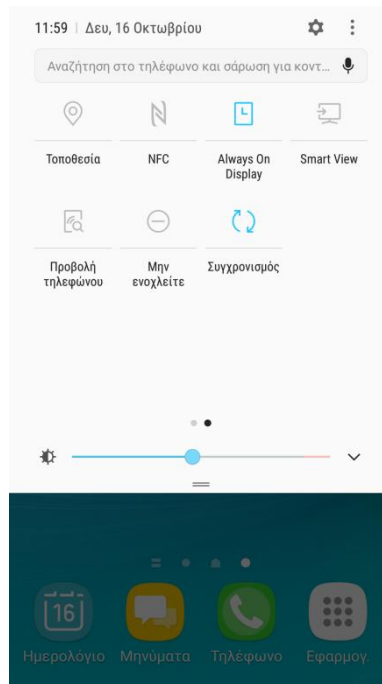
11:59 | Δευ, 16 Οκτωβρίου

Αναζήτηση στο τηλέφωνο και σάρωση για κοντ...

Τοποθεσία

NFC

Always On Display

Smart View

Προβολή τηλεφώνου

Μην ενοχλείτε

Συγχρονισμός

16

Ημερολόγιο

Μηνύματα

Τηλέφωνο

Εφαρμογ.